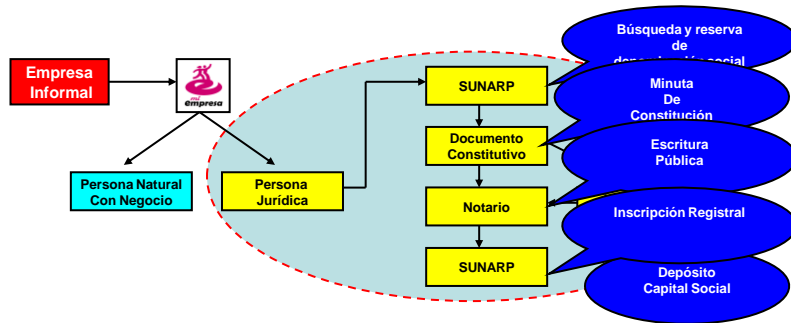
Empresa Informal

mi empresa

Persona Natural Con Negocio

Persona Jurídica

SUNARP

Documento Constitutivo

Notario

SUNARP

Búsqueda y reserva de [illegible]

Minuta De Constitución

Escritura Pública

Inscripción Registral

Depósito Capital Social